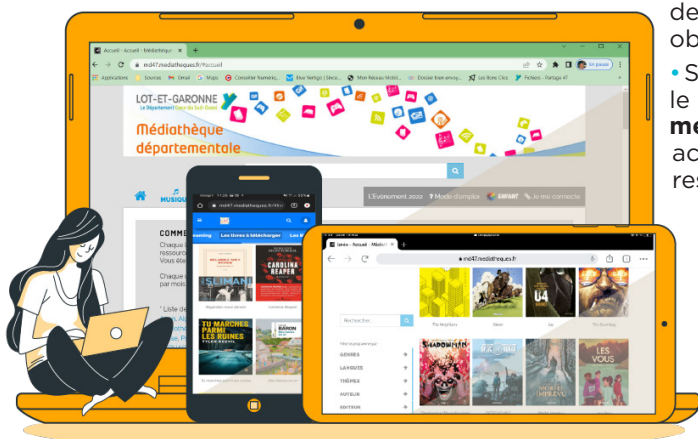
de
ob
• S
le
me
ac
res

Accueil - Accueil - Médiathèque
md47.mediatheques.fr/Accueil
Applications Sources Gmail Maps Consulter Numeric... Mon Netgo | Sécu... Mon Réseau Mobil... Dossier bien envoy... Les livres Cléo Fichiers - Partage 47
En pause

LOT-ET-GARONNE Le Département Cœur du Sud-Ouest
Médiathèque départementale

L'Événement 2022 Mode d'emploi ENFANT Je me connecte
MUSIQUE
COMME
Chaque
ressour
Vous dé
Chaque
par mois
" Liste d

md47.mediatheques.fr/Accu
Les livres à télécharger
CAROLINA REAPER
TU MARCHES PARMI LES RUINES
BARON

Livres - Accueil - Médiath
md47.mediatheques.fr
Rechercher
GENRES
LANGUE
THÈMES
AUTEUR
EDITEUR
U4
SHADOWMAN
LES VOUS